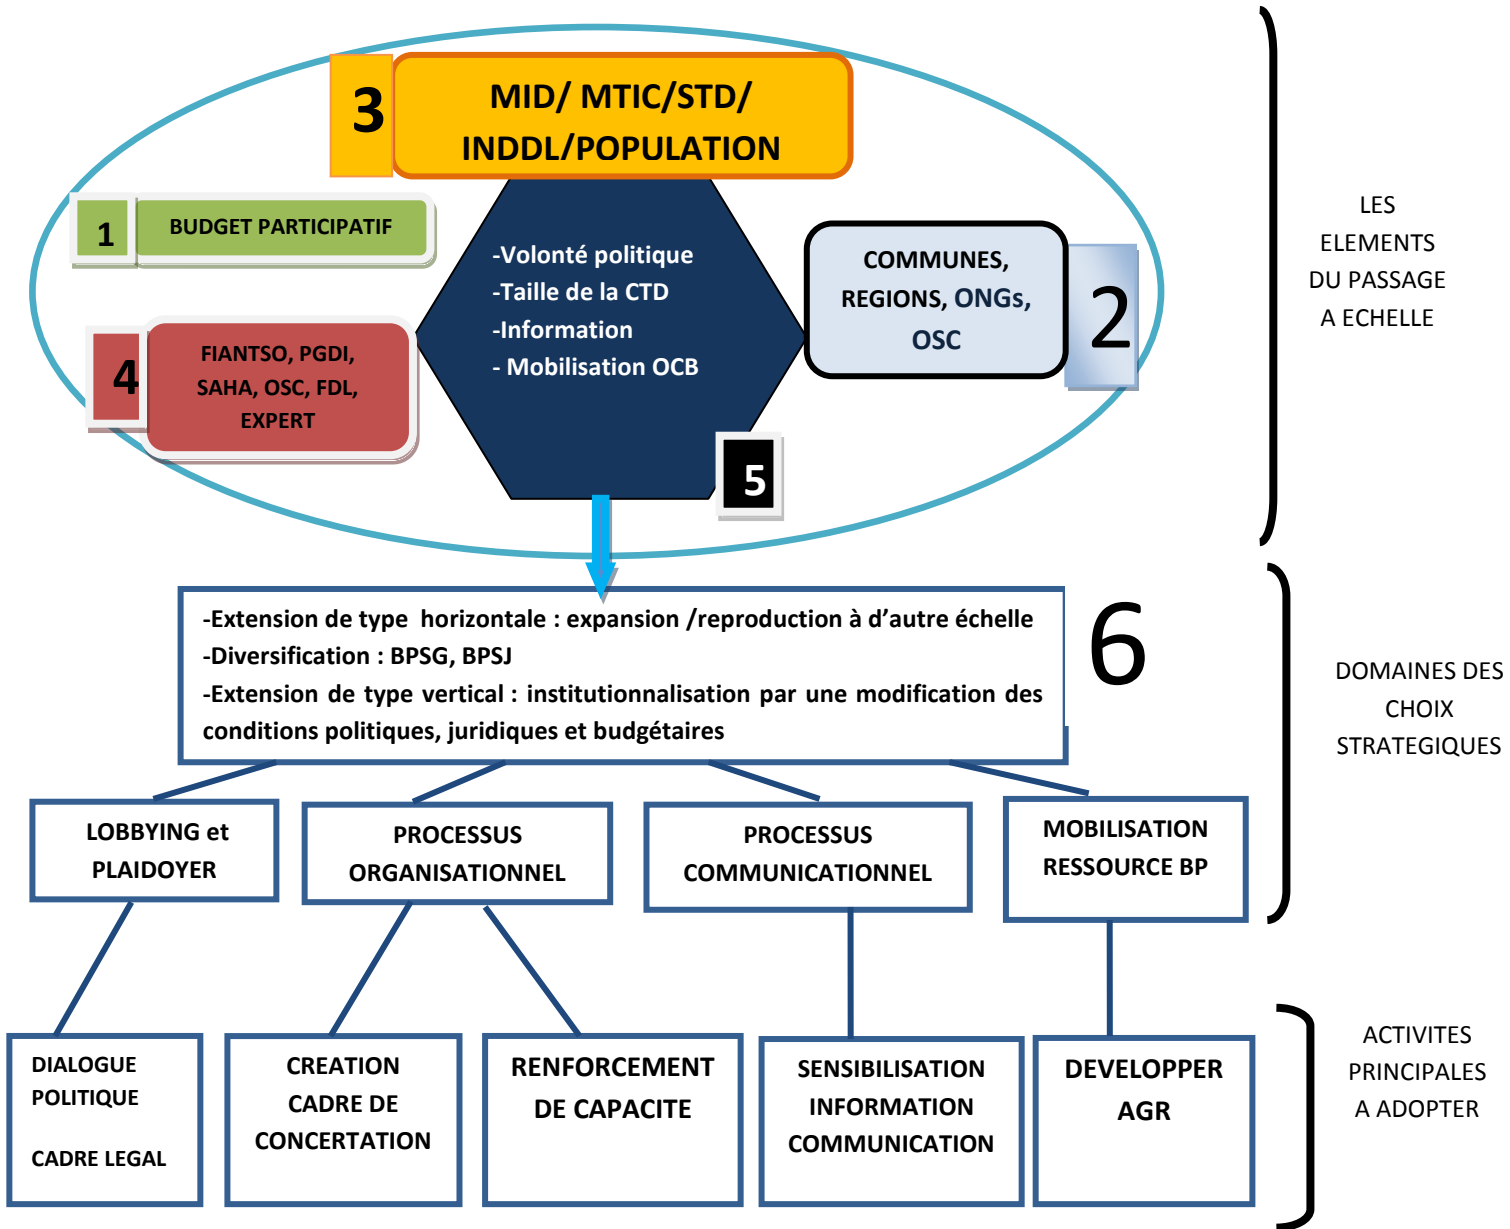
3

MID/ MTIC/STD/ INDDL/POPULATION

1

BUDGET PARTICIPATIF

-Volonté politique
-Taille de la CTD
-Information
- Mobilisation OCB

COMMUNES, REGIONS, ONGs, OSC

2

4

FIANTSO, PGDI, SAHA, OSC, FDL, EXPERT

5

LES ELEMENTS DU PASSAGE A ECHELLE

-Extension de type horizontale : expansion /reproduction à d'autre échelle
-Diversification : BPSG, BPSJ
-Extension de type vertical : institutionnalisation par une modification des conditions politiques, juridiques et budgétaires

6

DOMAINES DES CHOIX STRATEGIQUES

LOBBYING et PLAIDOYER

PROCESSUS ORGANISATIONNEL

PROCESSUS COMMUNICATIONNEL

MOBILISATION RESSOURCE BP

DIALOGUE POLITIQUE

CADRE LEGAL

CREATION CADRE DE CONCERTATION

RENFORCEMENT DE CAPACITE

SENSIBILISATION INFORMATION COMMUNICATION

DEVELOPPER AGR

ACTIVITES PRINCIPALES A ADOPTER